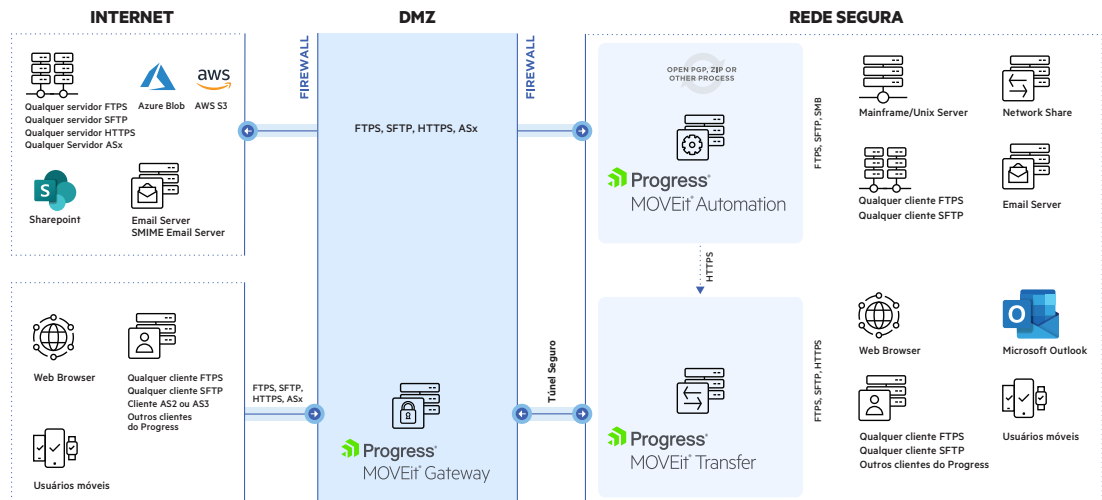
INTERNET

DMZ

REDE SEGURA

FIREWALL

FIREWALL

Qualquer servidor FTPS
Qualquer servidor SFTP
Qualquer servidor HTTPS
Qualquer Servidor ASx

Azure Blob

aws

AWS S3

Sharepoint

Email Server
SMIME Email Server

FTPS, SFTP, HTTPS, ASx

OPEN PGP, ZIP OR OTHER PROCESS

Progress
MOVEit Automation

FTPS, SFTP, SMB

Mainframe/Unix Server

Network Share

Qualquer cliente FTPS
Qualquer cliente SFTP

Email Server

HTTPS

Web Browser

Qualquer cliente FTPS
Qualquer cliente SFTP
Cliente AS2 ou AS3
Outros clientes do Progress

Usuários móveis

FTPS, SFTP, HTTPS, ASx

Progress
MOVEit Gateway

Túnel Seguro

Progress
MOVEit Transfer

FTPS, SFTP, HTTPS

Web Browser

Microsoft Outlook

Qualquer cliente FTPS
Qualquer cliente SFTP
Outros clientes do Progress

Usuários móveis